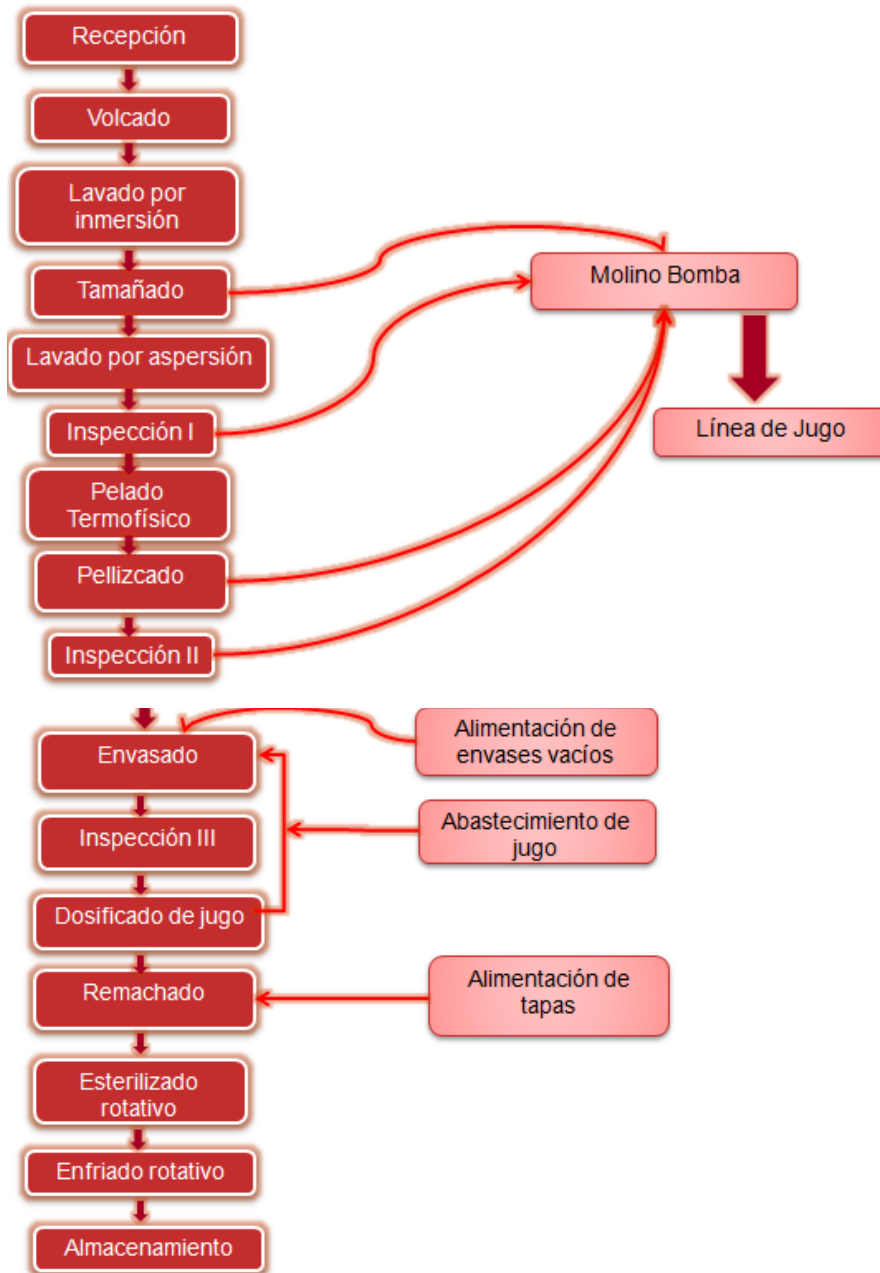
Recepción

Volcado

Lavado por inmersión

Tamañado

Lavado por aspersión

Inspección I

Pelado Termofísico

Pellizcado

Inspección II

Molino Bomba

Línea de Jugo

Envasado

Inspección III

Dosificado de jugo

Remachado

Esterilizado rotativo

Enfriado rotativo

Almacenamiento

Alimentación de envases vacíos

Abastecimiento de jugo

Alimentación de tapas